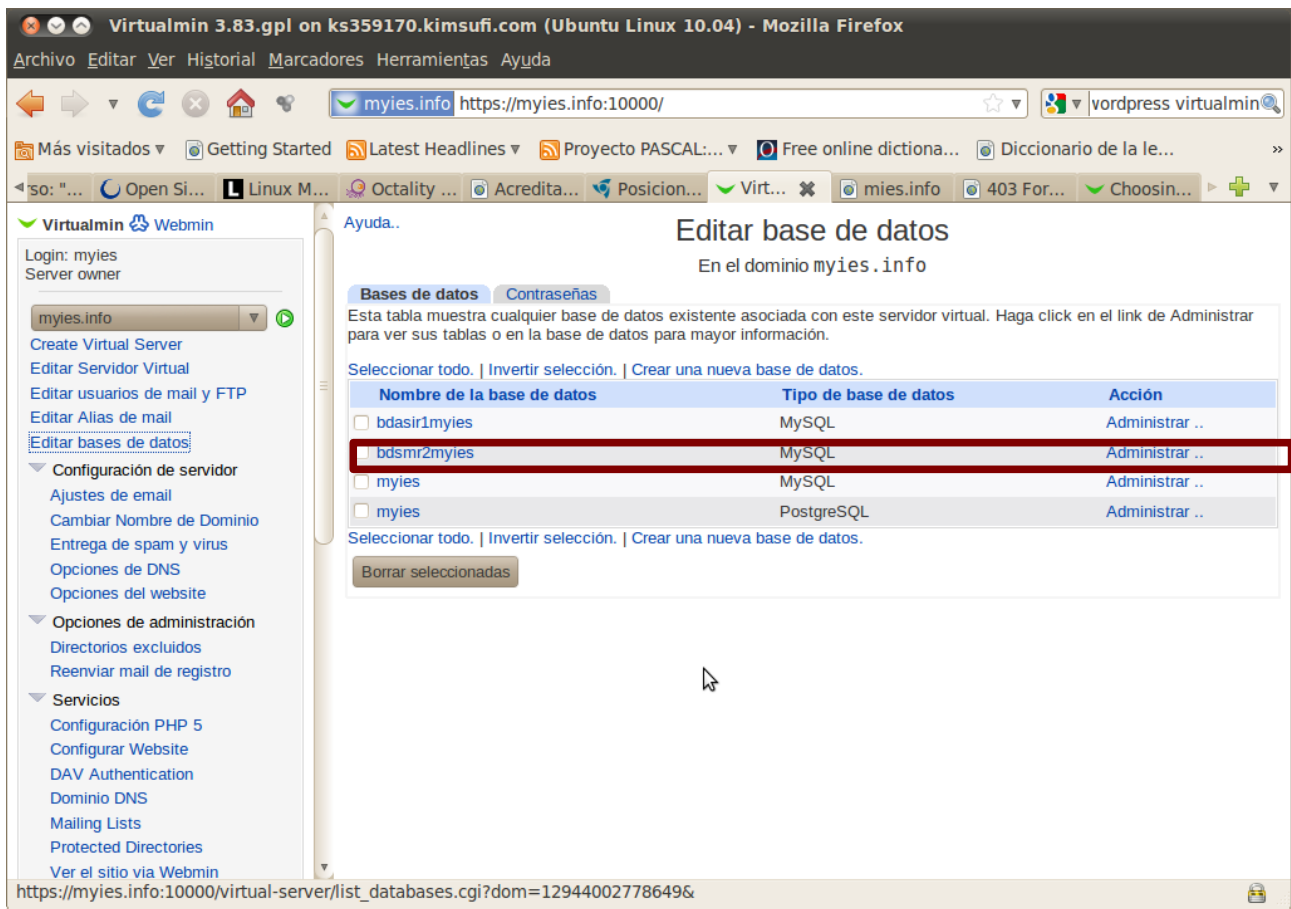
Virtualmin 3.83.gpl on ks359170.kimsufi.com (Ubuntu Linux 10.04) - Mozilla Firefox

Archivo Editar Ver Historial Marcadores Herramientas Ayuda

myies.info https://myies.info:10000/

vordpress virtualmin

Más visitados ▾ Getting Started Latest Headlines ▾ Proyecto PASCAL:... ▾ Free online dictiona... Diccionario de la le... »

rso: "... Open Si... Linux M... Octality ... Acredita... Posicion... Virt... mies.info 403 For... Choosin...

Virtualmin Webmin

Login: myies
Server owner

myies.info

Create Virtual Server
Editar Servidor Virtual
Editar usuarios de mail y FTP
Editar Alias de mail
Editar bases de datos

Configuración de servidor
Ajustes de email
Cambiar Nombre de Dominio
Entrega de spam y virus
Opciones de DNS
Opciones del website

Opciones de administración
Directorios excluidos
Reenviar mail de registro

Servicios
Configuración PHP 5
Configurar Website
DAV Authentication
Dominio DNS
Mailing Lists
Protected Directories
Ver el sitio via Webmin

Ayuda..

Editar base de datos

En el dominio myies.info

Bases de datos Contraseñas

Esta tabla muestra cualquier base de datos existente asociada con este servidor virtual. Haga click en el link de Administrar para ver sus tablas o en la base de datos para mayor información.

Seleccionar todo. | Invertir selección. | Crear una nueva base de datos.

| Nombre de la base de datos | Tipo de base de datos | Acción |
|---|---|---|
| bdasir1myies | MySQL | Administrar .. |
| bdsmr2myies | MySQL | Administrar .. |
| myies | MySQL | Administrar .. |
| myies | PostgreSQL | Administrar .. |

Seleccionar todo. | Invertir selección. | Crear una nueva base de datos.

Borrar seleccionadas

https://myies.info:10000/virtual-server/list_databases.cgi?dom=12944002778649&